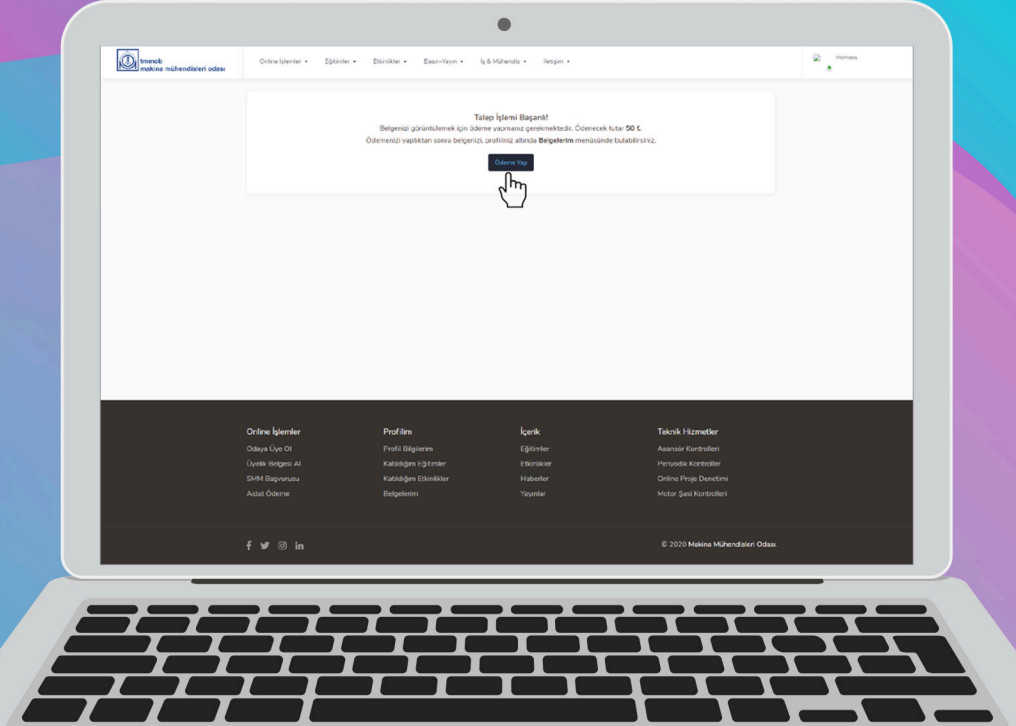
tmmob
makina mühendisleri odası

Online İşlemler ▾ Eğitimler ▾ Etkinlikler ▾ Basın-Yayın ▾ İş & Mühendis ▾ İletişim ▾

Merhaba,

Talep İşlemi Başarılı!

Belgenizi görüntülemek için ödeme yapmanız gerekmektedir. Ödenecek tutar: 50 ₺.

Ödemenizi yaptıktan sonra belgenizi, profiliniz altında Belgelerim menüsünde bulabilirsiniz.

Ödeme Yap

Online İşlemler
Odaya Üye Ol
Üyelik Belgesi Al
SMM Başvurusu
Aidat Ödeme

Profilim
Profil Bilgilerim
Katıldığım Eğitimler
Katıldığım Etkinlikler
Belgelerim

İçerik
Eğitimler
Etkinlikler
Haberler
Yayınlar

Teknik Hizmetler
Asansör Kontrolleri
Periyodik Kontroller
Online Proje Denetimi
Motor Şasi Kontrolleri

f in

© 2020 Makina Mühendisleri Odası.